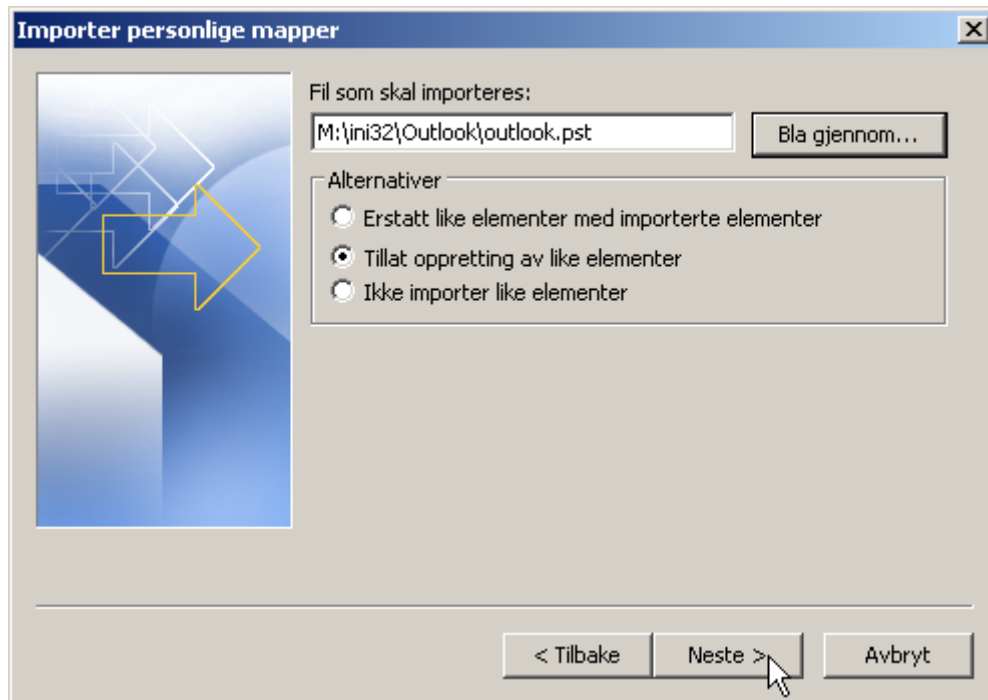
Importer personlige mapper

×

Fil som skal importeres:

M:\ini32\Outlook\outlook.pst

Bla gjennom...

Alternativer

Erstatt like elementer med importerte elementer

Tillat oppretting av like elementer

Ikke importer like elementer

< Tilbake

Neste >

Avbryt